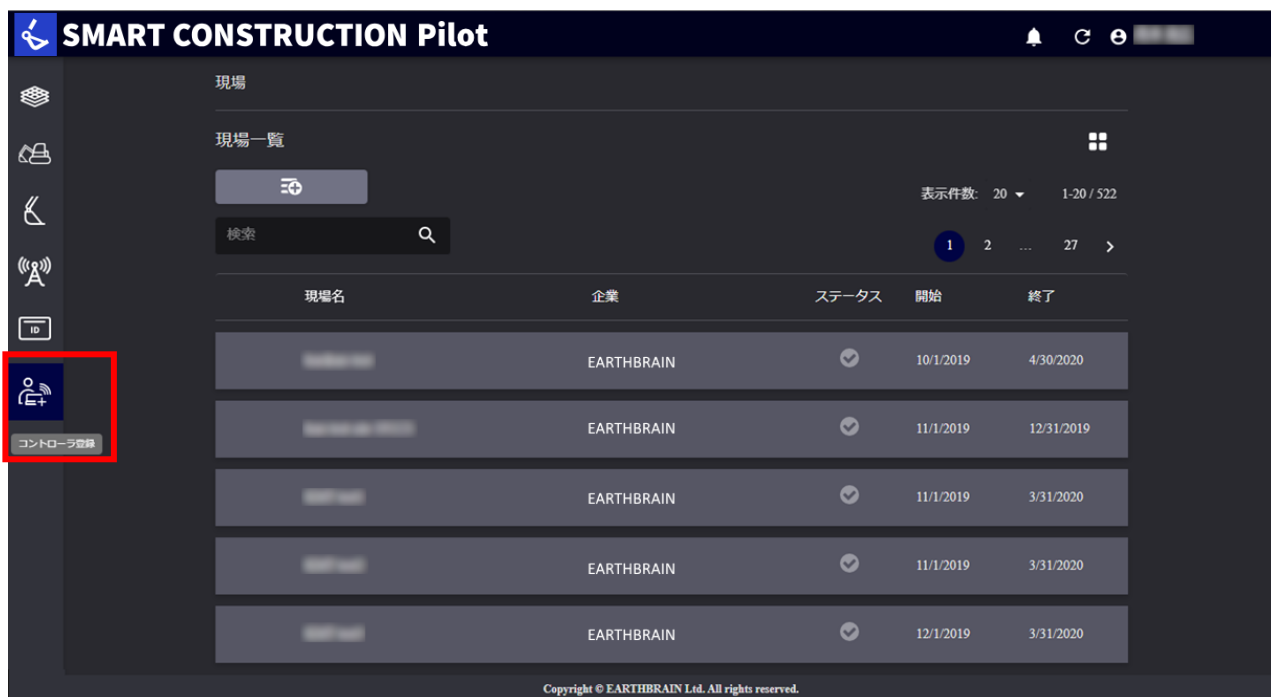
SMART CONSTRUCTION Pilot

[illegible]

現場

現場一覧

表示件数: 20

1-20 / 522

検索

1 2 ... 27 >

コントローラ登録

| 現場名 | 企業 | ステータス | 開始 | 終了 |
|---|---|---|---|---|
| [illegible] | EARTHBRAIN | | 10/1/2019 | 4/30/2020 |
| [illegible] | EARTHBRAIN | | 11/1/2019 | 12/31/2019 |
| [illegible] | EARTHBRAIN | | 11/1/2019 | 3/31/2020 |
| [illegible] | EARTHBRAIN | | 11/1/2019 | 3/31/2020 |
| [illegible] | EARTHBRAIN | | 12/1/2019 | 3/31/2020 |

Copyright © EARTHBRAIN Ltd. All rights reserved.